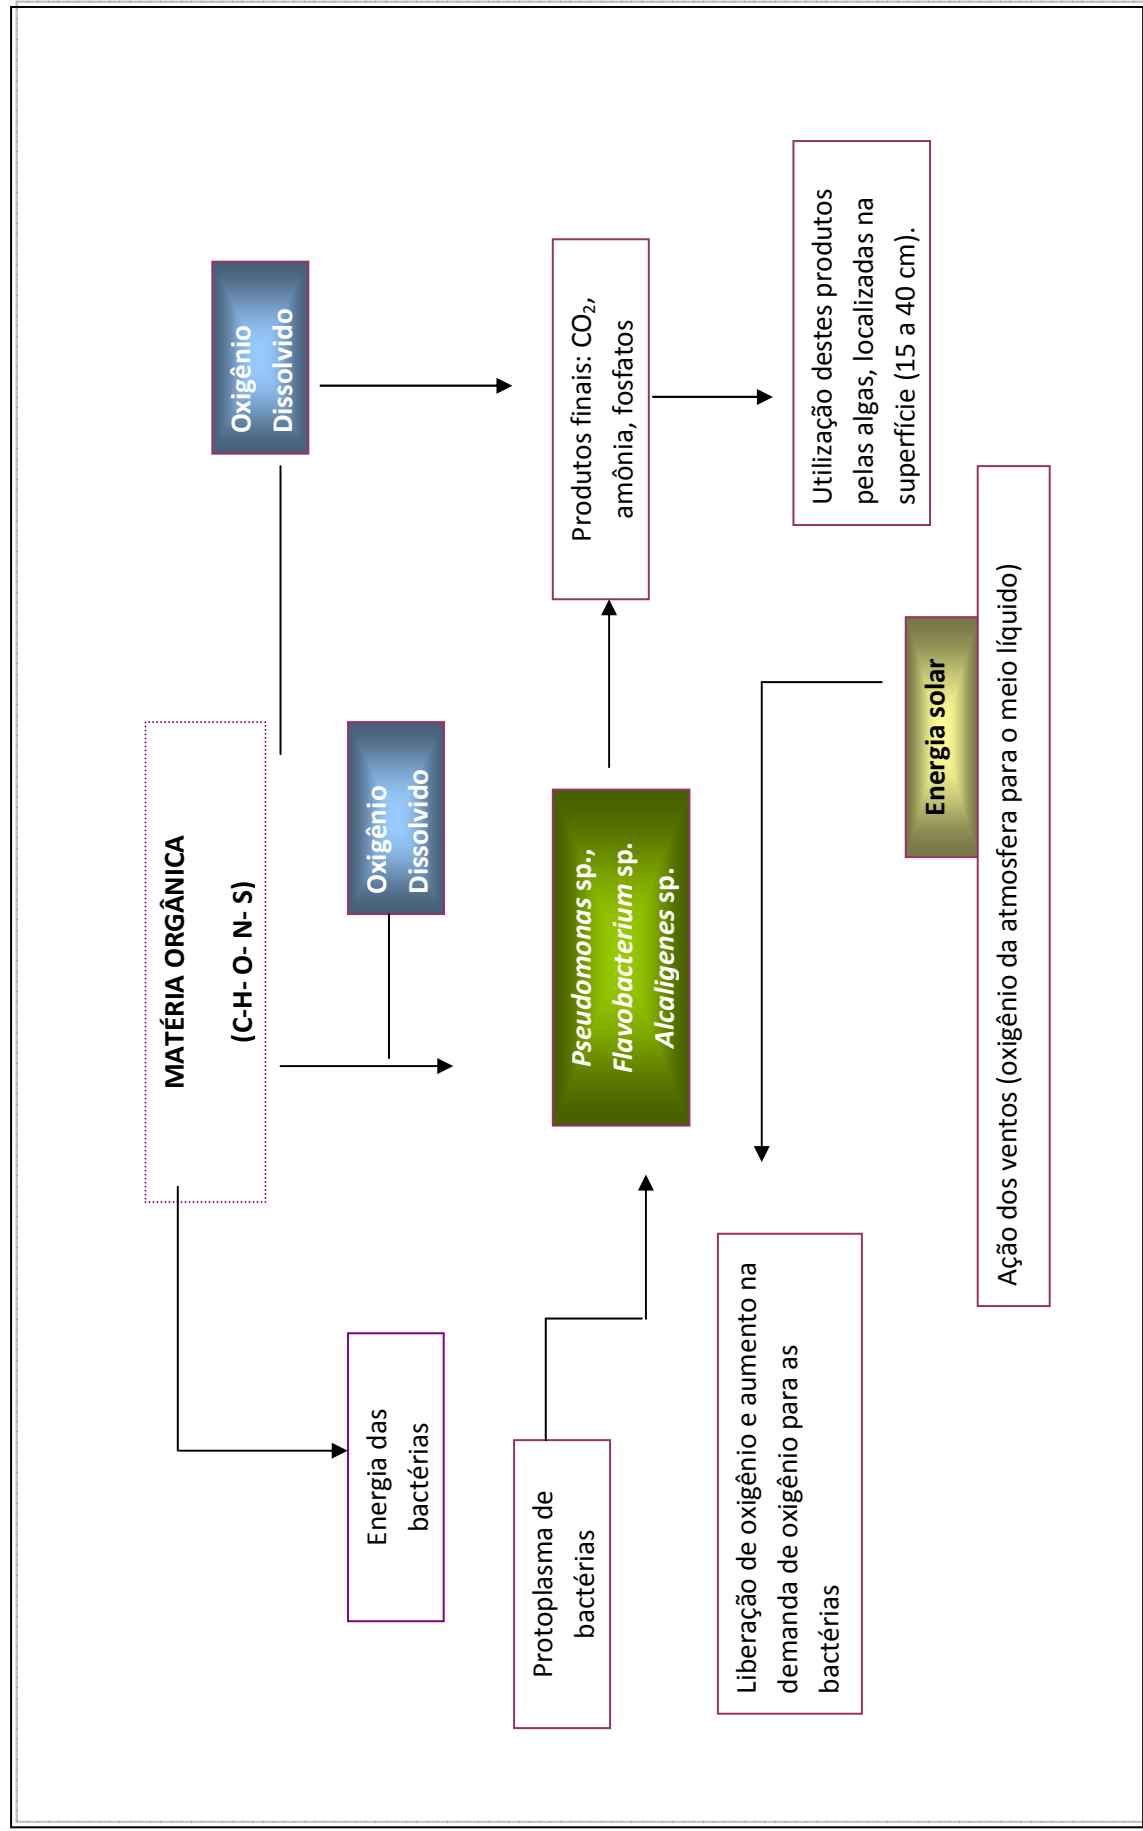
MATÉRIA ORGÂNICA
(C-H- O- N- S)

Oxigênio Dissolvido

Oxigênio Dissolvido

Energia das bactérias

Protoplasma de bactérias

*Pseudomonas* sp., *Flavobacterium* sp. *Alcaligenes* sp.

Produtos finais: $CO_2$, amônia, fosfatos

Utilização destes produtos pelas algas, localizadas na superfície (15 a 40 cm).

Energia solar

Liberação de oxigênio e aumento na demanda de oxigênio para as bactérias

Ação dos ventos (oxigênio da atmosfera para o meio líquido)